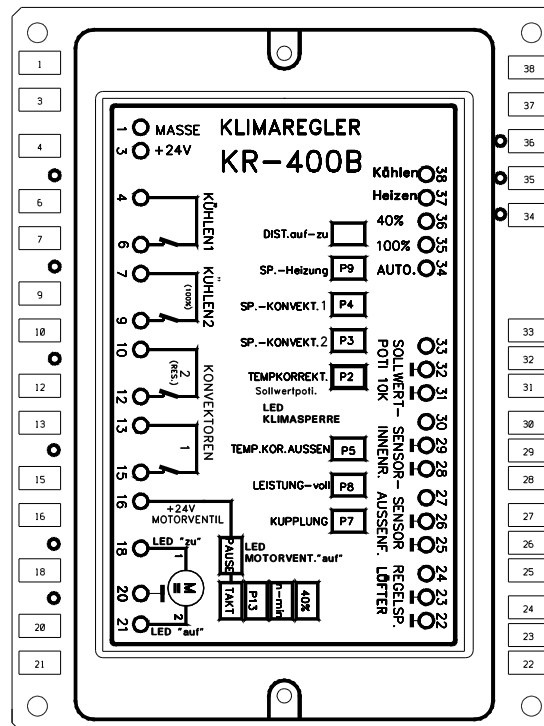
1
3
4
6
7
9
10
12
13
15
16
18
20
21

38
37
36
35
34
33
32
31
30
29
28
27
26
25
24
23
22

1 MASSE
3 +24V

KLIMAREGLER
KR-400B

Kühlen 38
Heizen 37
40% 36
100% 35
AUTO. 34

4
6
KÜHLEN1

7
9
KÜHLEN2
(100%)

10
12
2
(RES.)
13
15
1
KONVEKTOREN

DIST.auf-zu
SP.-Heizung P9
SP.-KONVEKT.1 P4
SP.-KONVEKT.2 P3
TEMPKORREKT. Sollwertpoti. P2
LED KLIMASPERRE
TEMP.KOR.AUSSEN P5
LEISTUNG-voll P8
KUPPLUNG P7

33 32 31 SOLLWERT-POTI 10K
30 29 28 SENSOR-INNENR.
27 26 25 SENSOR AUSSENF.
24 23 22 REGELSP. LÜFTER

16 +24V MOTORVENTIL
18 LED "zu" 1
M
20
21 LED "auf" 2

PAUSE
TAKT
LED MOTORVENT."auf"
P13
t-min
40%